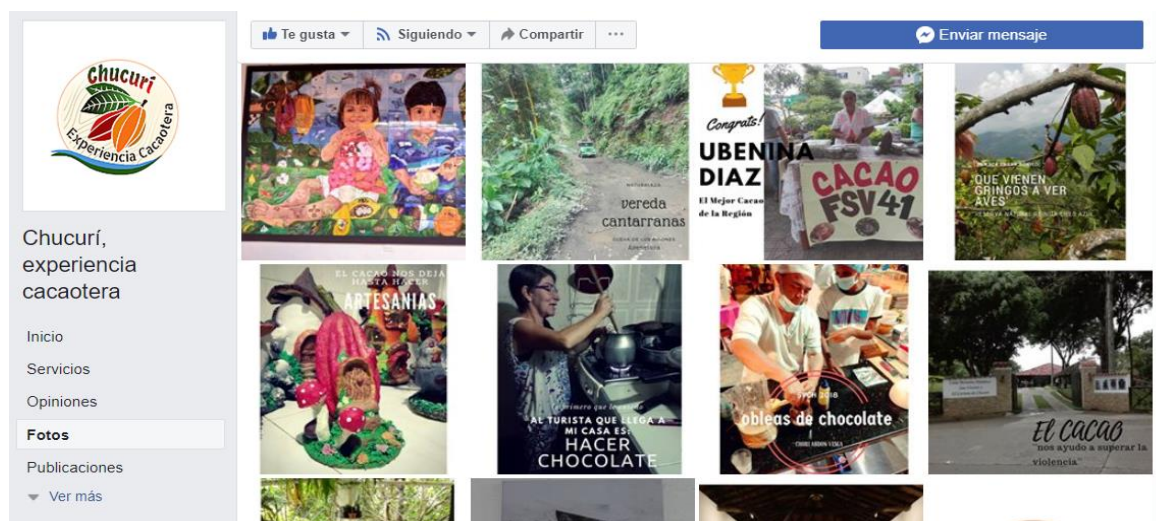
Te gusta ▾
Siguiendo ▾
Compartir
···
Enviar mensaje

Chucurí
Experiencia Cacaotera

Chucurí, experiencia cacaotera

Inicio
Servicios
Opiniones
Fotos
Publicaciones
Ver más

NATURALEZA
vereda cantarranas
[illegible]

Congrats!
UBENINA DIAZ
El Mejor Cacao de la Región
CACAO FSV41

QUE VIENEN GRINGOS A VER AVES
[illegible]

EL CACAO NOS DEJA HASTA HACER
ARTESANIAS

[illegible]
AL TURISTA QUE LLEGA A MI CASA ES: HACER CHOCOLATE

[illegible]
obleas de chocolate
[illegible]

El CACAO
"nos ayudo a superar la violencia"